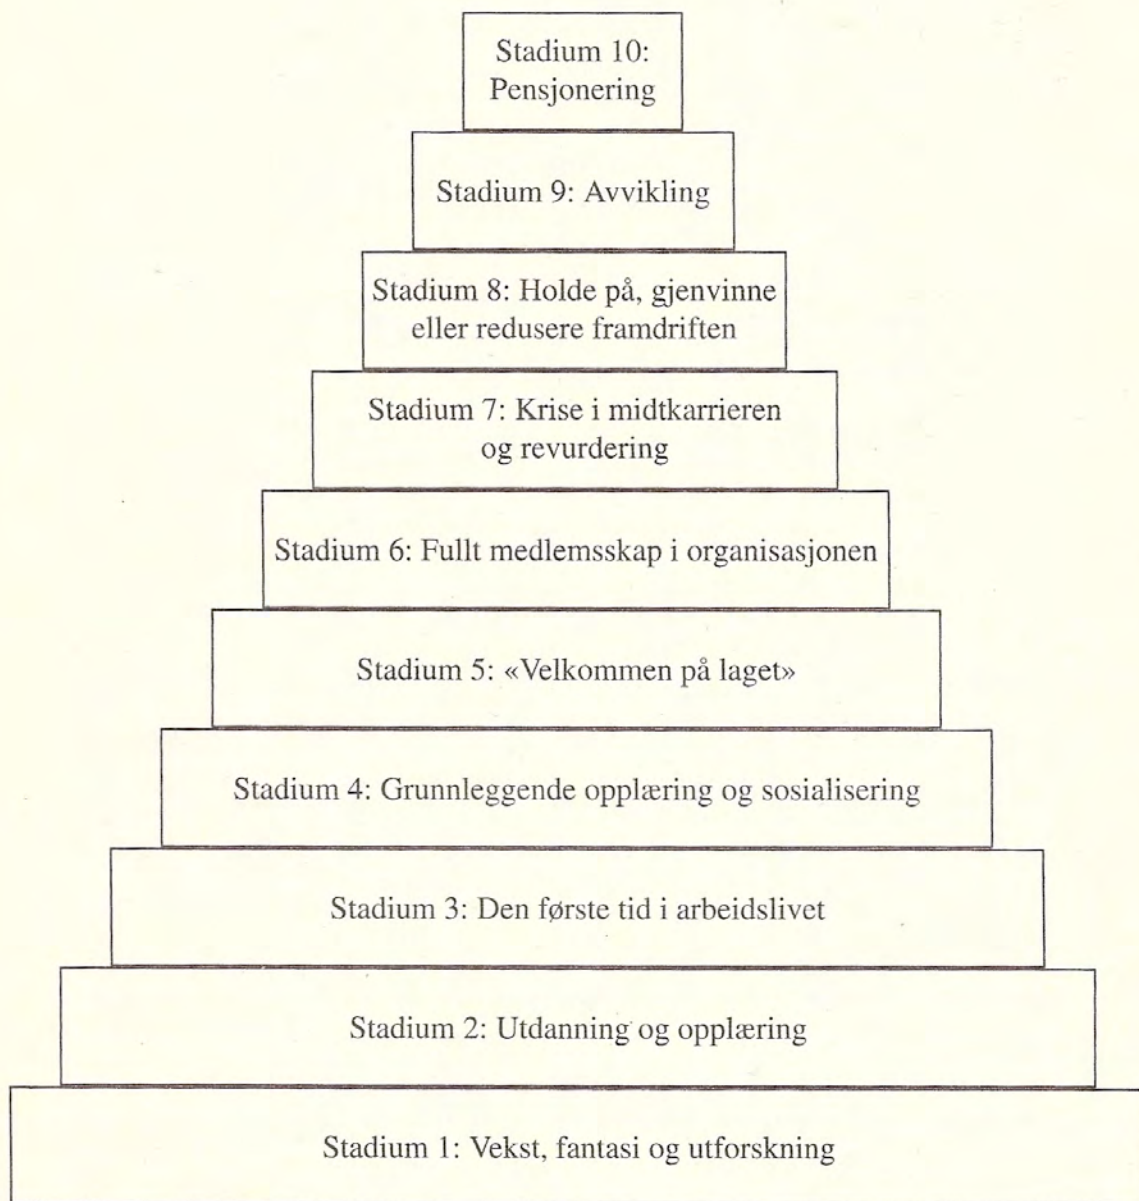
Stadium 10: Pensjonering

Stadium 9: Avvikling

Stadium 8: Holde på, gjenvinne eller redusere framdriften

Stadium 7: Krise i midtkarrieren og revurdering

Stadium 6: Fullt medlemsskap i organisasjonen

Stadium 5: «Velkommen på laget»

Stadium 4: Grunnleggende opplæring og sosialisering

Stadium 3: Den første tid i arbeidslivet

Stadium 2: Utdanning og opplæring

Stadium 1: Vekst, fantasi og utforskning